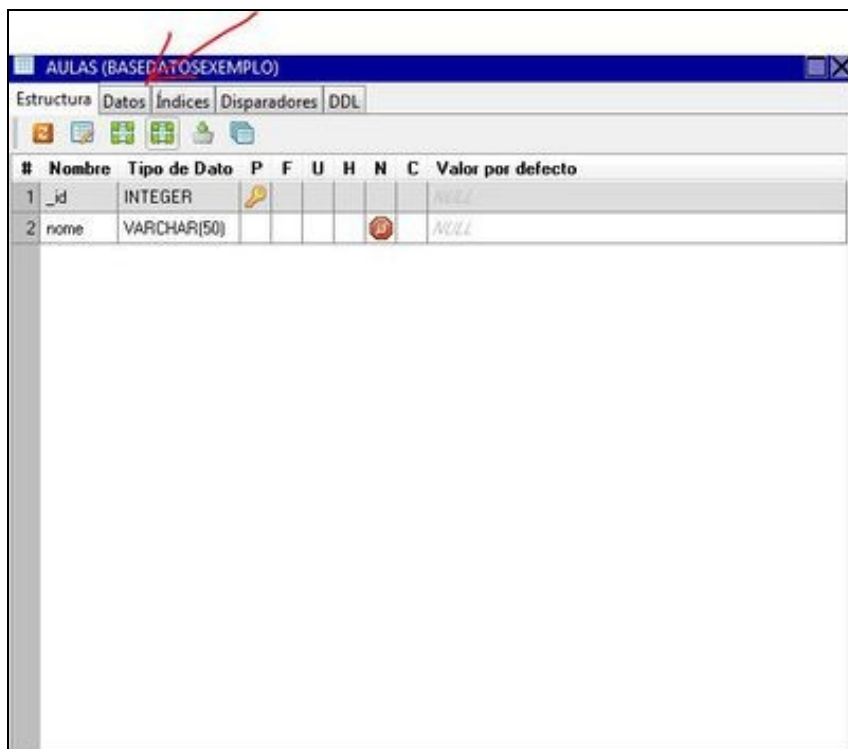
AULAS (BASEDATOSEXEMPLO)

Estructura | Datos | Índices | Disparadores | DDL

| # | Nombre | Tipo de Dato | P | F | U | H | N | C | Valor por defecto |
|---|---|---|---|---|---|---|---|---|---|
| 1 | _id | INTEGER | | | | | | | NULL |
| 2 | nome | VARCHAR(50) | | | | | | | NULL |